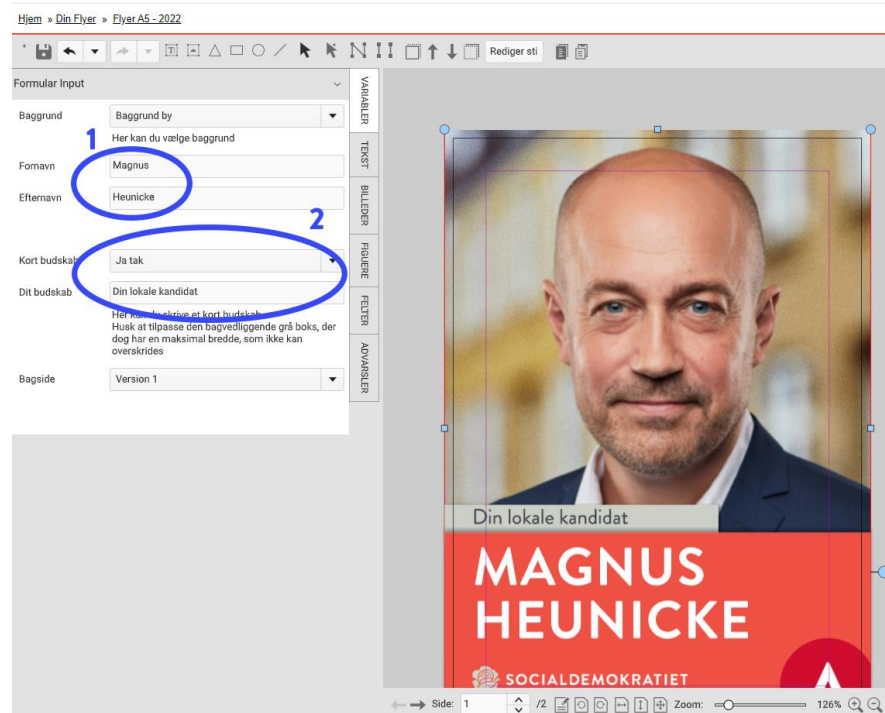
Hjem » Din Flyer » Flyer A5 - 2022

Rediger sti

Formular Input

Baggrund | Baggrund by
Her kan du vælge baggrund

1

Fornavn | Magnus

Efternavn | Heunicke

2

Kort budskab | Ja tak

Dit budskab | Din lokale kandidat

Her kan du skrive et kort budskab
Husk at tilpasse den bagvedliggende grå boks, der dog har en maksimal bredde, som ikke kan overskrides

Bagside | Version 1

VARIABLER
TEKST
BILLEDER
FIGURER
FELTER
ADVARSLER

Din lokale kandidat

MAGNUS
HEUNICKE

SOCIALDEMOKRATIET

Side: 1 /2 Zoom: 126%